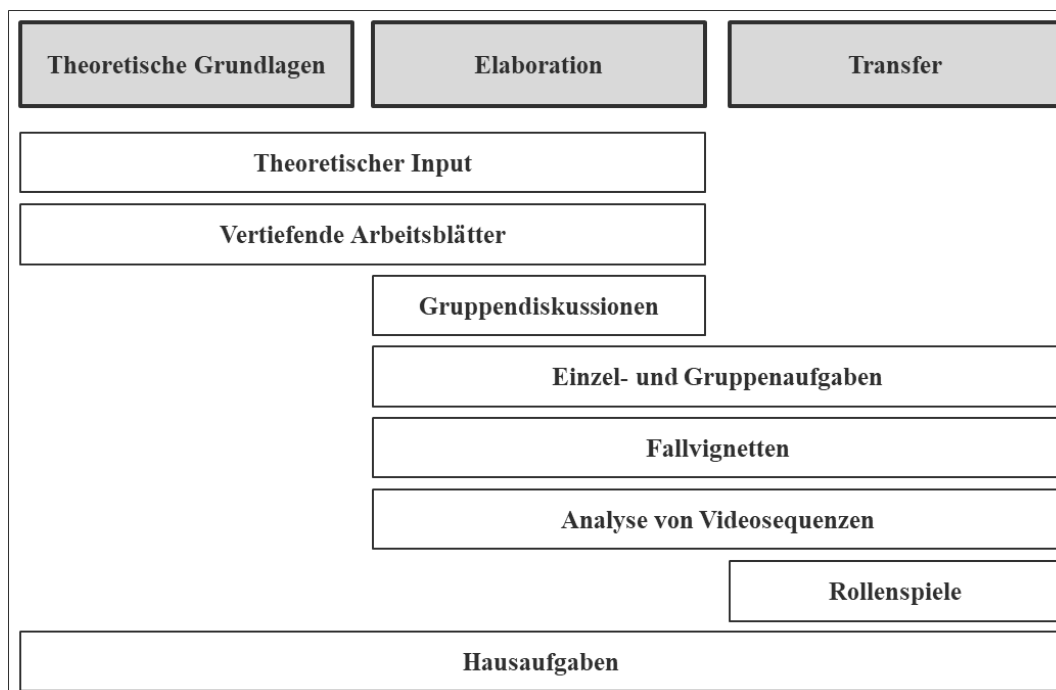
Theoretische Grundlagen

Elaboration

Transfer

Theoretischer Input

Vertiefende Arbeitsblätter

Gruppendiskussionen

Einzel- und Gruppenaufgaben

Fallvignetten

Analyse von Videosequenzen

Rollenspiele

Hausaufgaben